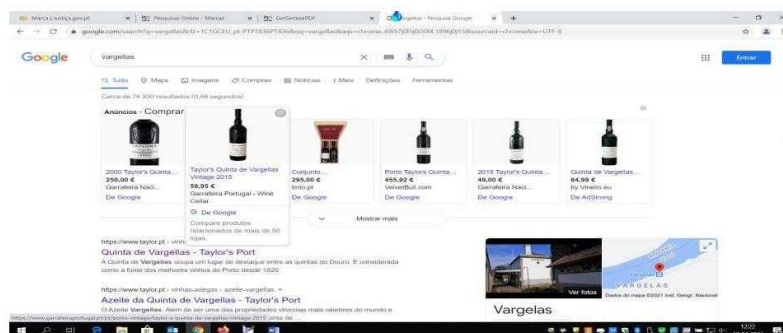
Marca | sotiça.gov.pt | Pesquisa Online - Marcas | GetIntoxPDF | vargellas - Pesquisa Google | +

google.com/search?q=vargellas&rlz=1C1GCEU_pt-PTPT836PT836&oq=vargellas&aqs=chrome..69i57j0l5j0l304j189j0j15&sourceid=chrome&ie=UTF-8

Google

vargellas

Entrar

Tudo Maps Imagens Compras Notícias Mais Definições Ferramentas

Cerca de 74 300 resultados (0,68 segundos)

Anúncios · Comprar

2000 Taylor's Quinta ...
258,00 €
Garrafeira Naci...
De Google

Taylor's Quinta de Vargellas Vintage 2015
59,95 €
Garrafeira Portugal - Wine Cellar
De Google
Compare produtos relacionados de mais de 50 lojas

Conjunto...
265,00 €
tinto.pt

Porto Taylors Quinta ...
455,82 €
VelvetBull.com
De Google

2015 Taylor's Quinta ...
49,00 €
Garrafeira Naci...
De Google

Quinta de Vargellas...
64,99 €
by Vinello.eu
De AdStrong

Mostrar mais

https://www.taylor.pt › vinh...

Quinta de Vargellas - Taylor's Port

A Quinta de Vargellas ocupa um lugar de destaque entre as quintas do Douro. É considerada como a fonte dos melhores vinhos do Porto desde 1820.

https://www.taylor.pt › vinhas-adegas › azeite-vargellas

Azeite da Quinta de Vargellas - Taylor's Port

O Azeite Vargellas. Além de ser uma das propriedades vitícolas mais célebres do mundo e ...

Ver fotos

Dados do mapa ©2021 Inst. Geogr. Nacional

VARGELAS

Vargelas

https://www.garrafeiraportugal.pt/pt/porto-vintage/taylor-s-quinta-de-vargellas-vintage-2015_pinta-de ...

12:22